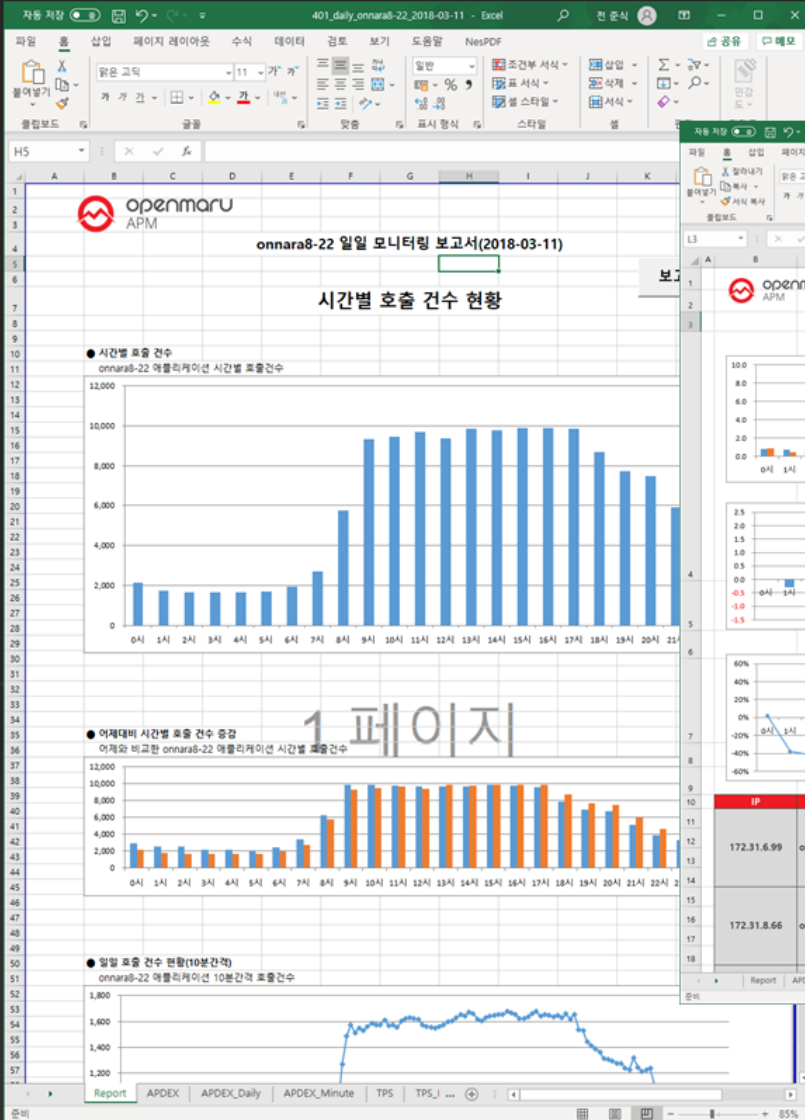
자동 저장 끔 401_daily_onnara8-22_2018-03-11 - Excel 전 준식

파일 홈 삽입 페이지 레이아웃 수식 데이터 검토 보기 도움말 NesPDF 공유 메모

붙여넣기 맑은 고딕 11 가 가 가 일반 % 조건부 서식 표 서식 셀 스타일 삽입 삭제 서식 Σ 만감도

클립보드 글꼴 맞춤 표시 형식 스타일 셀

H5 fx

A B C D E F G H I J K

openmaru APM

onnara8-22 일일 모니터링 보고서(2018-03-11)

시간별 호출 건수 현황

● 시간별 호출 건수
onnara8-22 애플리케이션 시간별 호출건수

12,000
10,000
8,000
6,000
4,000
2,000
0
0시 1시 2시 3시 4시 5시 6시 7시 8시 9시 10시 11시 12시 13시 14시 15시 16시 17시 18시 19시 20시 21시

1 페이지

● 어제대비 시간별 호출 건수 증감
어제와 비교한 onnara8-22 애플리케이션 시간별 호출건수

12,000
10,000
8,000
6,000
4,000
2,000
0
0시 1시 2시 3시 4시 5시 6시 7시 8시 9시 10시 11시 12시 13시 14시 15시 16시 17시 18시 19시 20시 21시 22시

● 일일 호출 건수 현황(10분간격)
onnara8-22 애플리케이션 10분간격 호출건수

1,800
1,600
1,400
1,200

Report APDEX APDEX_Daily APDEX_Minute TPS TPS_I

준비 85%

자동 저장 끔
파일 홈 삽입 페이지
잘라내기 복사 서식 복사 붙여넣기
클립보드
L3
A B
openmaru APM
10.0 8.0 6.0 4.0 2.0 0.0
0시 1시
2.5 2.0 1.5 1.0 0.5 0.0 -0.5 -1.0 -1.5
0시 1시
60% 40% 20% 0% -20% -40% -60%
0시 1시
IP
172.31.6.99
172.31.8.66
Report API
준비
보고